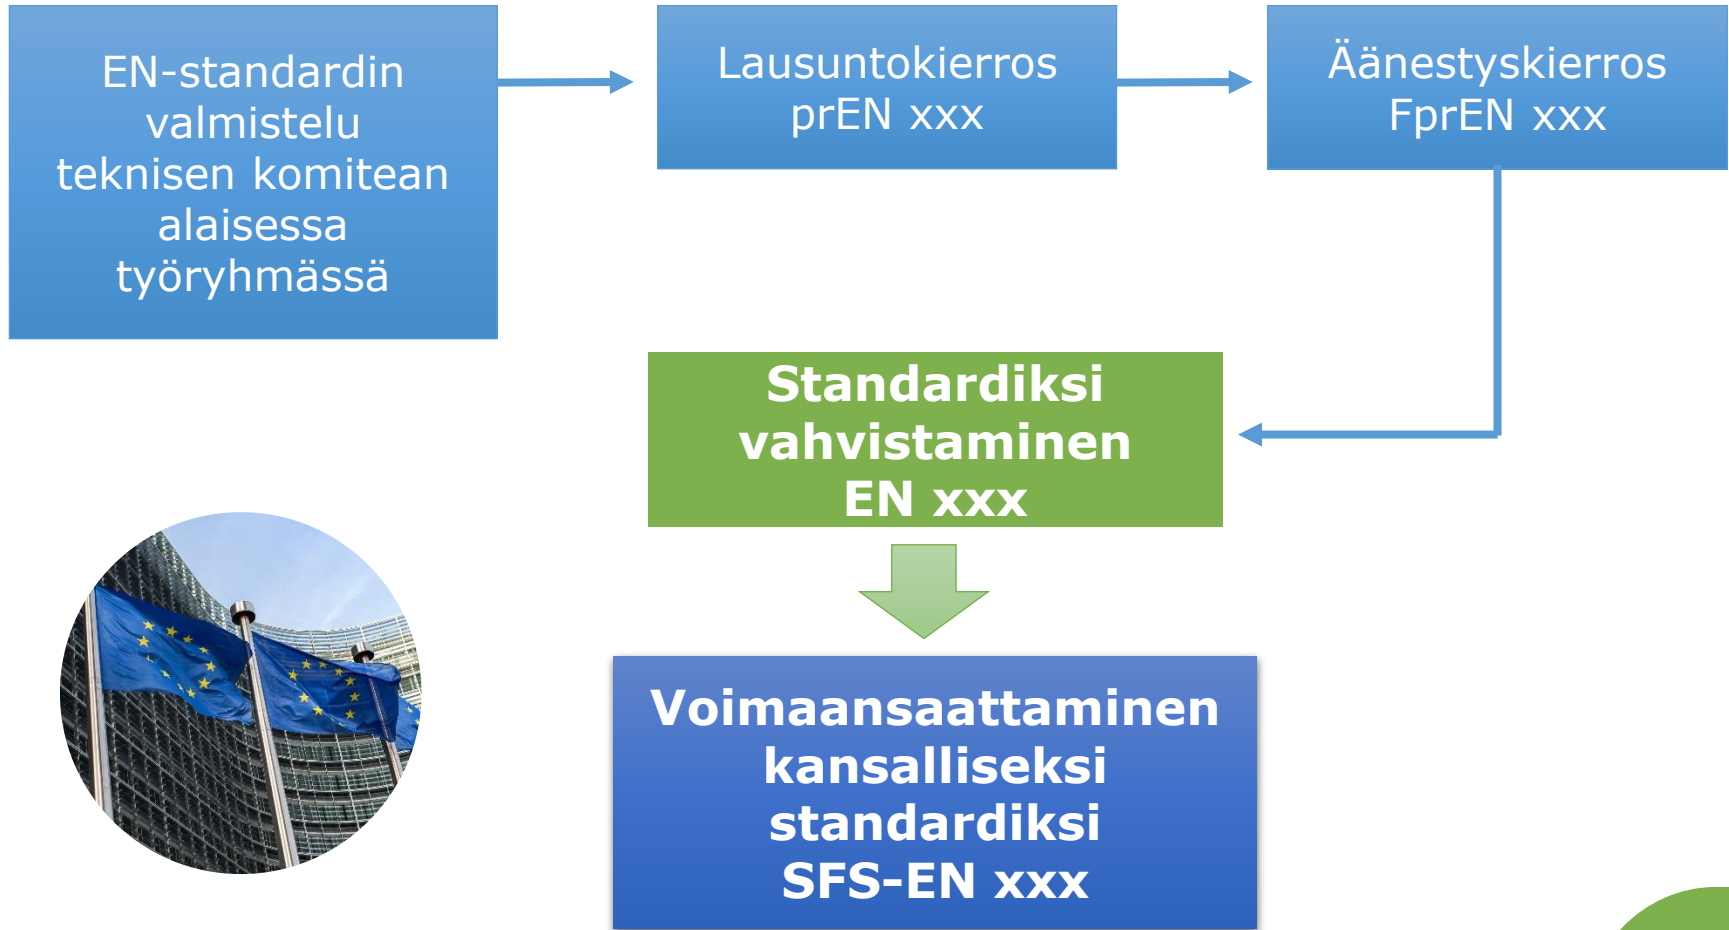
EN-standardin valmistelu teknisen komitean alaisessa työryhmässä

Lausuntokierros prEN xxx

Äänestyskierros FprEN xxx

Standardiksi vahvistaminen EN xxx

Voimaansaattaminen kansalliseksi standardiksi SFS-EN xxx